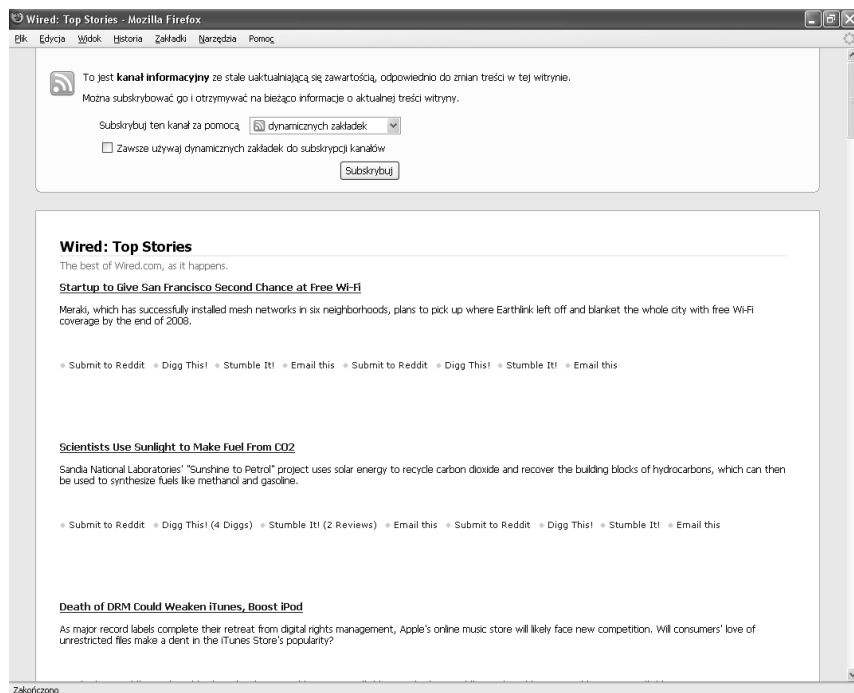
Wired: Top Stories - Mozilla Firefox

Plik Edycja Widok Historia Zakładki Narzędzia Pomoc

To jest **kanał informacyjny** ze stale uaktualniającą się zawartością, odpowiednio do zmian treści w tej witrynie.

Można subskrybować go i otrzymywać na bieżąco informacje o aktualnej treści witryny.

Subskrybuj ten kanał za pomocą dynamicznych zakładek

Zawsze używaj dynamicznych zakładek do subskrypcji kanałów

Subskrybuj

Wired: Top Stories

The best of Wired.com, as it happens.

Startup to Give San Francisco Second Chance at Free Wi-Fi

Meraki, which has successfully installed mesh networks in six neighborhoods, plans to pick up where Earthlink left off and blanket the whole city with free Wi-Fi coverage by the end of 2008.

Submit to Reddit Digg This! Stumble It! Email this Submit to Reddit Digg This! Stumble It! Email this

Scientists Use Sunlight to Make Fuel From CO2

Sandia National Laboratories' "Sunshine to Petrol" project uses solar energy to recycle carbon dioxide and recover the building blocks of hydrocarbons, which can then be used to synthesize fuels like methanol and gasoline.

Submit to Reddit Digg This! (4 Diggs) Stumble It! (2 Reviews) Email this Submit to Reddit Digg This! Stumble It! Email this

Death of DRM Could Weaken iTunes, Boost iPod

As major record labels complete their retreat from digital rights management, Apple's online music store will likely face new competition. Will consumers' love of unrestricted files make a dent in the iTunes Store's popularity?

Zakończono